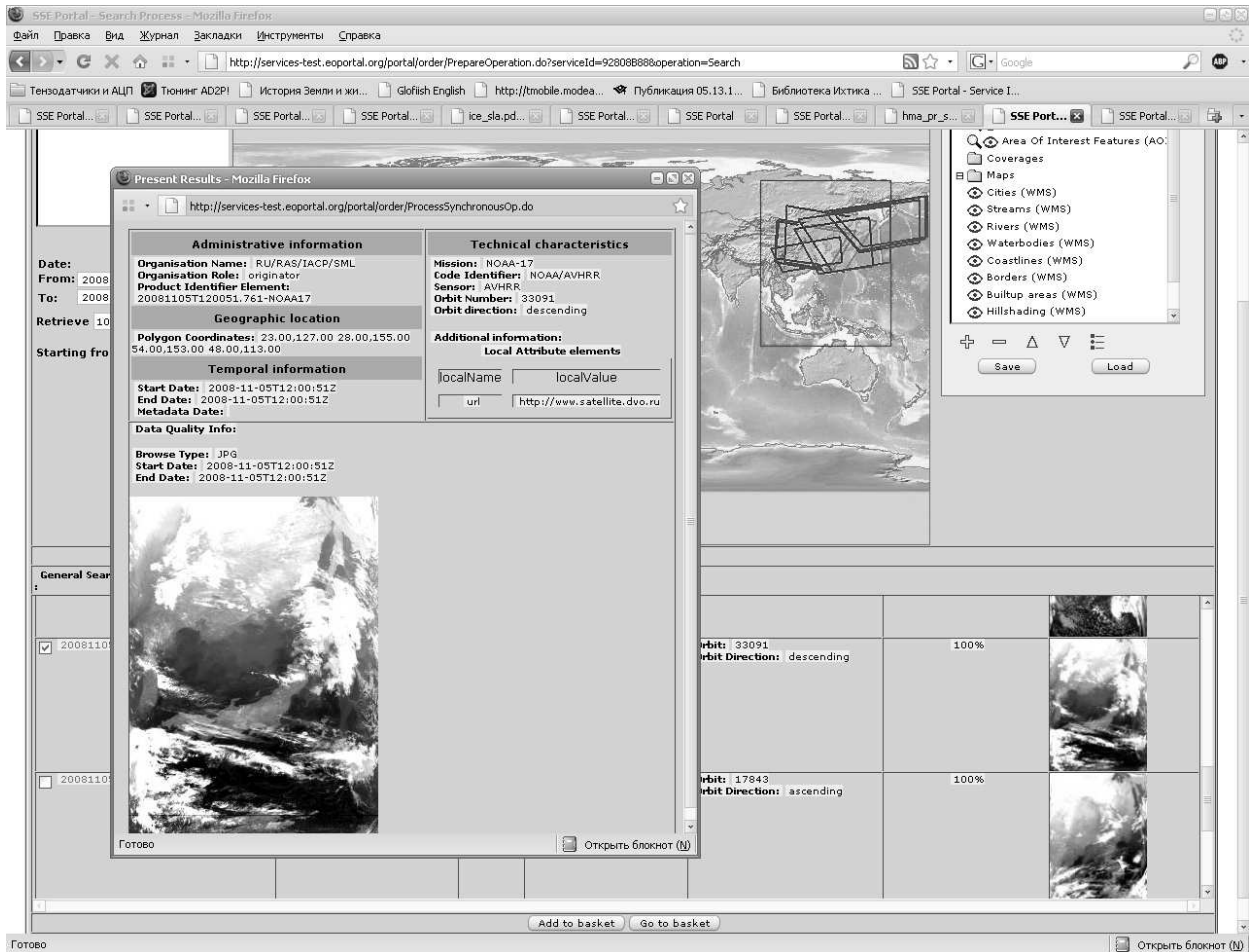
SSE Portal - Search Process - Mozilla Firefox

Файл Правка Вид Журнал Закладки Инструменты Справка

http://services-test.eoportal.org/portal/order/PrepareOperation.do?serviceId=92808B88&operation=Search

Google

Тензодатчики и АЦП Тюнинг AD2P! История Земли и жи... Glofish English http://tmobile.modea... Публикация 05.13.1... Библиотека Ихтика ... SSE Portal - Service I...

SSE Portal... SSE Portal... SSE Portal... SSE Portal... ice_sla.pd... SSE Portal... SSE Portal SSE Portal... hma_pr_s... SSE Port... SSE Portal...

Area Of Interest Features (AO
Coverages
Maps
Cities (WMS)
Streams (WMS)
Rivers (WMS)
Waterbodies (WMS)
Coastlines (WMS)
Borders (WMS)
Builtup areas (WMS)
Hillshading (WMS)

Save Load

Date:
From: 2008
To: 2008
Retrieve 10
Starting fro

Present Results - Mozilla Firefox

http://services-test.eoportal.org/portal/order/ProcessSynchronousOp.do

Administrative information
Organisation Name: RU/RAS/IACP/SML
Organisation Role: originator
Product Identifier Element:
20081105T120051.761-NOAA17

Geographic location
Polygon Coordinates: 23.00,127.00 28.00,155.00 54.00,153.00 48.00,113.00

Temporal information
Start Date: 2008-11-05T12:00:51Z
End Date: 2008-11-05T12:00:51Z
Metadata Date:

Technical characteristics
Mission: NOAA-17
Code Identifier: NOAA/AVHRR
Sensor: AVHRR
Orbit Number: 33091
Orbit direction: descending

Additional information:
Local Attribute elements

| localName | localValue |
|---|---|
| url | http://www.satellite.dvo.ru |

Data Quality Info:

Browse Type: JPG
Start Date: 2008-11-05T12:00:51Z
End Date: 2008-11-05T12:00:51Z

Готово
Открыть блокнот (N)

General Sear
:

2008110
rbit: 33091
rbit Direction: descending
100%

2008110
rbit: 17843
rbit Direction: ascending
100%

Add to basket Go to basket

Готово
Открыть блокнот (N)